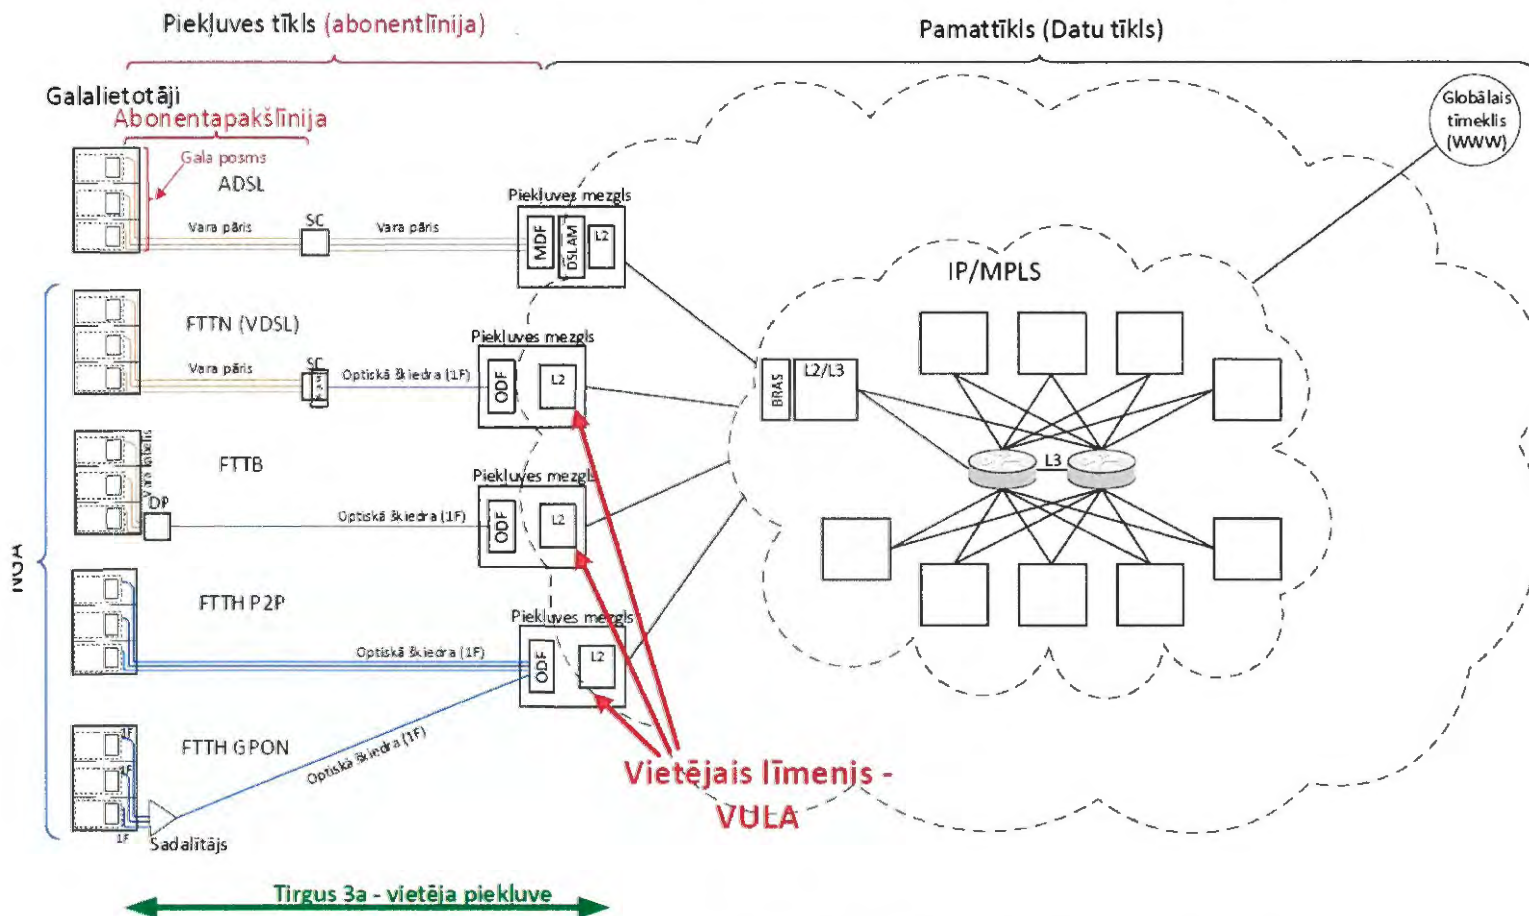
Piekļuves tīkls (abonentlīnija)

Pamattīkls (Datu tīkls)

Galalietotāji

Abonentapakšlīnija

Gala posms

ADSL

Vara pāris

SC

Vara pāris

Piekļuves mezgls

MDF

DSLAM

L2

Globālais tīmeklis (WWW)

IP/MPLS

FTTN (VDSL)

Vara pāris

SC

Optiskā šķiedra (1F)

Piekļuves mezgls

ODF

L2

BRAS

L2/L3

FTTB

Vara kabelis

DP

Optiskā šķiedra (1F)

Piekļuves mezgls

ODF

L2

L3

NGA

FTTH P2P

Optiskā šķiedra (1F)

Piekļuves mezgls

ODF

L2

FTTH GPON

1F

1F

1F

Optiskā šķiedra (1F)

Sadalītājs

Vietējais līmenis - VULA

Tirgus 3a - vietēja piekļuve